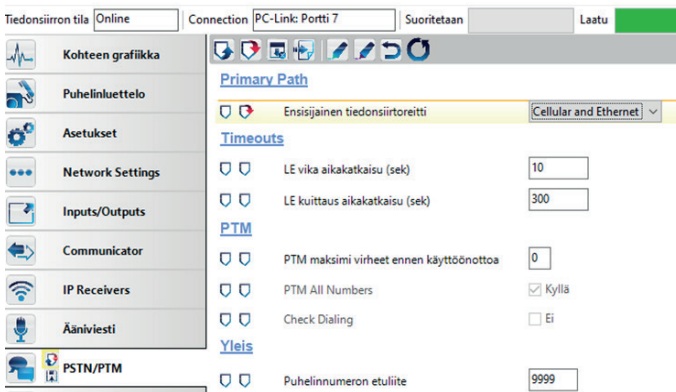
Tiedonsiirron tila Online
Connection PC-Link: Portti 7
Suoritetaan
Laatu

Kohteen grafiikka
Puhelinluettelo
Asetukset
Network Settings
Inputs/Outputs
Communicator
IP Receivers
Ääniviesti
PSTN/PTM

Primary Path
Ensisijainen tiedonsiirtoreitti Cellular and Ethernet

Timeouts
LE vika aikakatkaisu (sek) 10
LE kuittaus aikakatkaisu (sek) 300

PTM
PTM maksimi virheet ennen käyttöönottoa 0
PTM All Numbers Kyllä
Check Dialing Ei

Yleis
Puhelinnumeron etuliite 9999